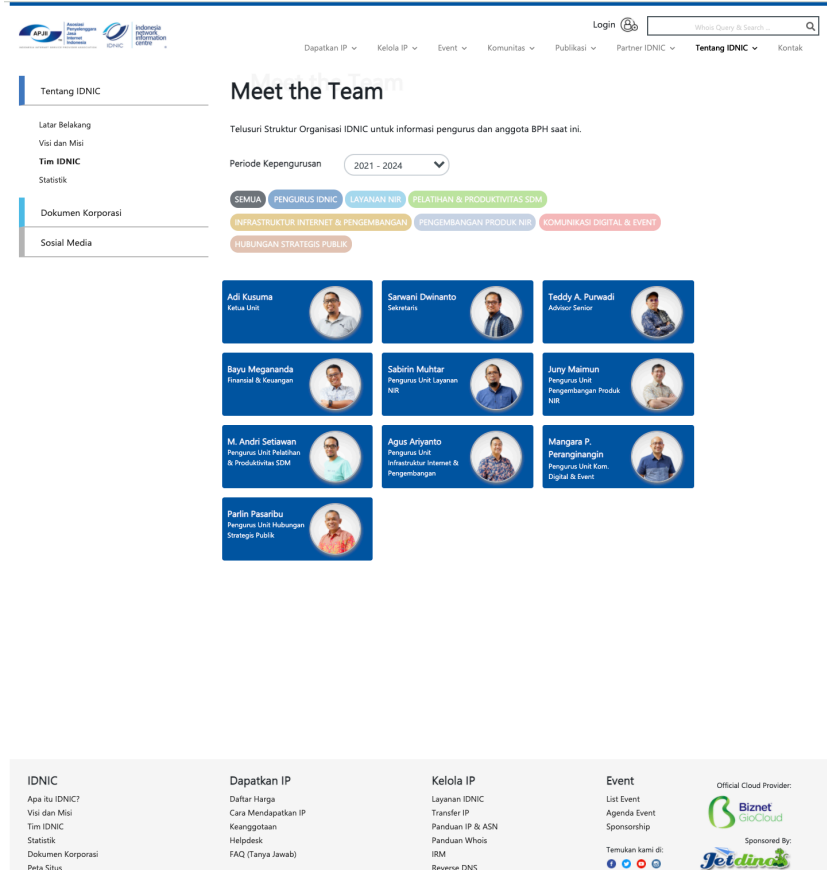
APJII Asosiasi Penyelenggara Jasa Internet Indonesia
IDNIC Indonesia network information centre

Login

Whois Query & Search ...

Dapatkan IP Kelola IP Event Komunitas Publikasi Partner IDNIC Tentang IDNIC Kontak

Tentang IDNIC

Latar Belakang
Visi dan Misi
Tim IDNIC
Statistik

Dokumen Korporasi

Sosial Media

Meet the Team

Telusuri Struktur Organisasi IDNIC untuk informasi pengurus dan anggota BPH saat ini.

Periode Kepengurusan 2021 - 2024

SEMUA PENGURUS IDNIC LAYANAN NIR PELATIHAN & PRODUKTIVITAS SDM INFRASTRUKTUR INTERNET & PENGEMBANGAN PENGEMBANGAN PRODUK NIR KOMUNIKASI DIGITAL & EVENT HUBUNGAN STRATEGIS PUBLIK

Adi Kusuma
Ketua Unit

Sarwani Dwinanto
Sekretaris

Teddy A. Purwadi
Advisor Senior

Bayu Meganandá
Finansial & Keuangan

Sabirin Muhtar
Pengurus Unit Layanan NIR

Juny Maimun
Pengurus Unit Pengembangan Produk NIR

M. Andri Setiawan
Pengurus Unit Pelatihan & Produktivitas SDM

Agus Ariyanto
Pengurus Unit Infrastruktur Internet & Pengembangan

Mangara P. Peranginangin
Pengurus Unit Kom. Digital & Event

Parlin Pasaribu
Pengurus Unit Hubungan Strategis Publik

IDNIC
Apa itu IDNIC?
Visi dan Misi
Tim IDNIC
Statistik
Dokumen Korporasi
Peta Situs

Dapatkan IP
Daftar Harga
Cara Mendapatkan IP
Keanggotaan
Helpdesk
FAQ (Tanya Jawab)

Kelola IP
Layanan IDNIC
Transfer IP
Panduan IP & ASN
Panduan Whois
IRM
Reverse DNS

Event
List Event
Agenda Event
Sponsorship

Temukan kami di:

Official Cloud Provider:
Biznet GioCloud

Sponsored By:
Jetdino